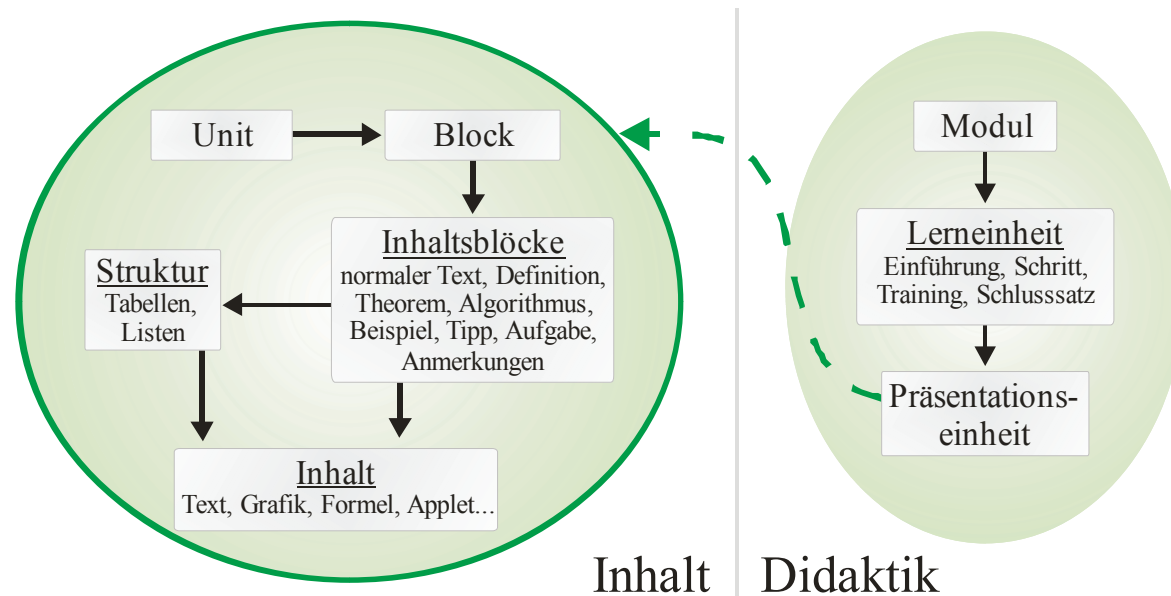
Unit

Block

Inhaltsblöcke
normaler Text, Definition, Theorem, Algorithmus, Beispiel, Tipp, Aufgabe, Anmerkungen

Struktur
Tabellen, Listen

Inhalt
Text, Grafik, Formel, Applet...

Modul

Lerneinheit
Einführung, Schritt, Training, Schlusssatz

Präsentationseinheit

Inhalt

Didaktik